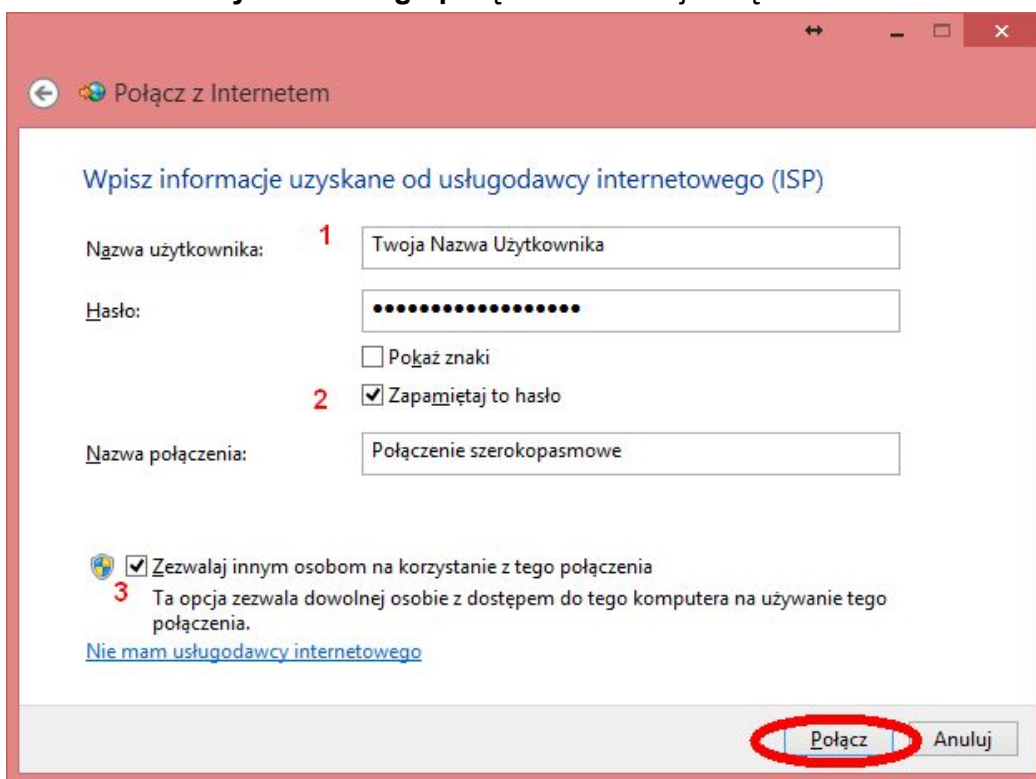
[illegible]

Połącz z Internetem

Wpisz informacje uzyskane od usługodawcy internetowego (ISP)

Nazwa użytkownika: 1 Twoja Nazwa Użytkownika

Hasło: ••••••••••••••••••

Pokaż znaki

2 Zapamiętaj to hasło

Nazwa połączenia: Połączenie szerokopasmowe

Zezwalaj innym osobom na korzystanie z tego połączenia

3 Ta opcja zezwala dowolnej osobie z dostępem do tego komputera na używanie tego połączenia.

Nie mam usługodawcy internetowego

Połącz Anuluj